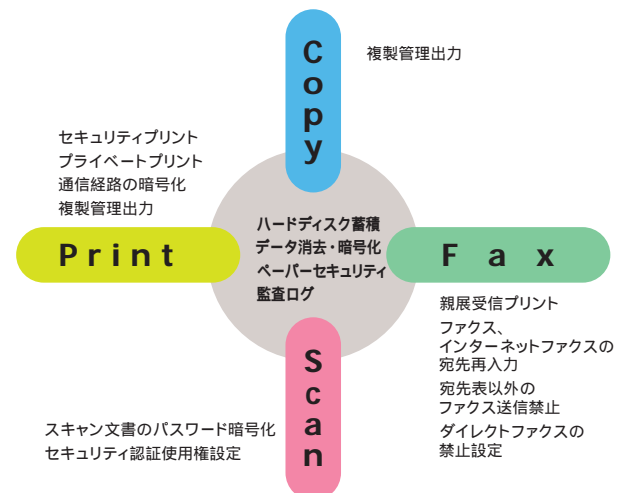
Copy

複製管理出力

セキュリティプリント
プライベートプリント
通信経路の暗号化
複製管理出力

Print

ハードディスク蓄積
データ消去・暗号化
ペーパーセキュリティ
監査ログ

Fax

親展受信プリント
ファクス、
インターネットファクスの
宛先再入力
宛先表以外の
ファクス送信禁止
ダイレクトファクスの
禁止設定

Scan

スキャン文書のパスワード暗号化
セキュリティ認証使用権設定